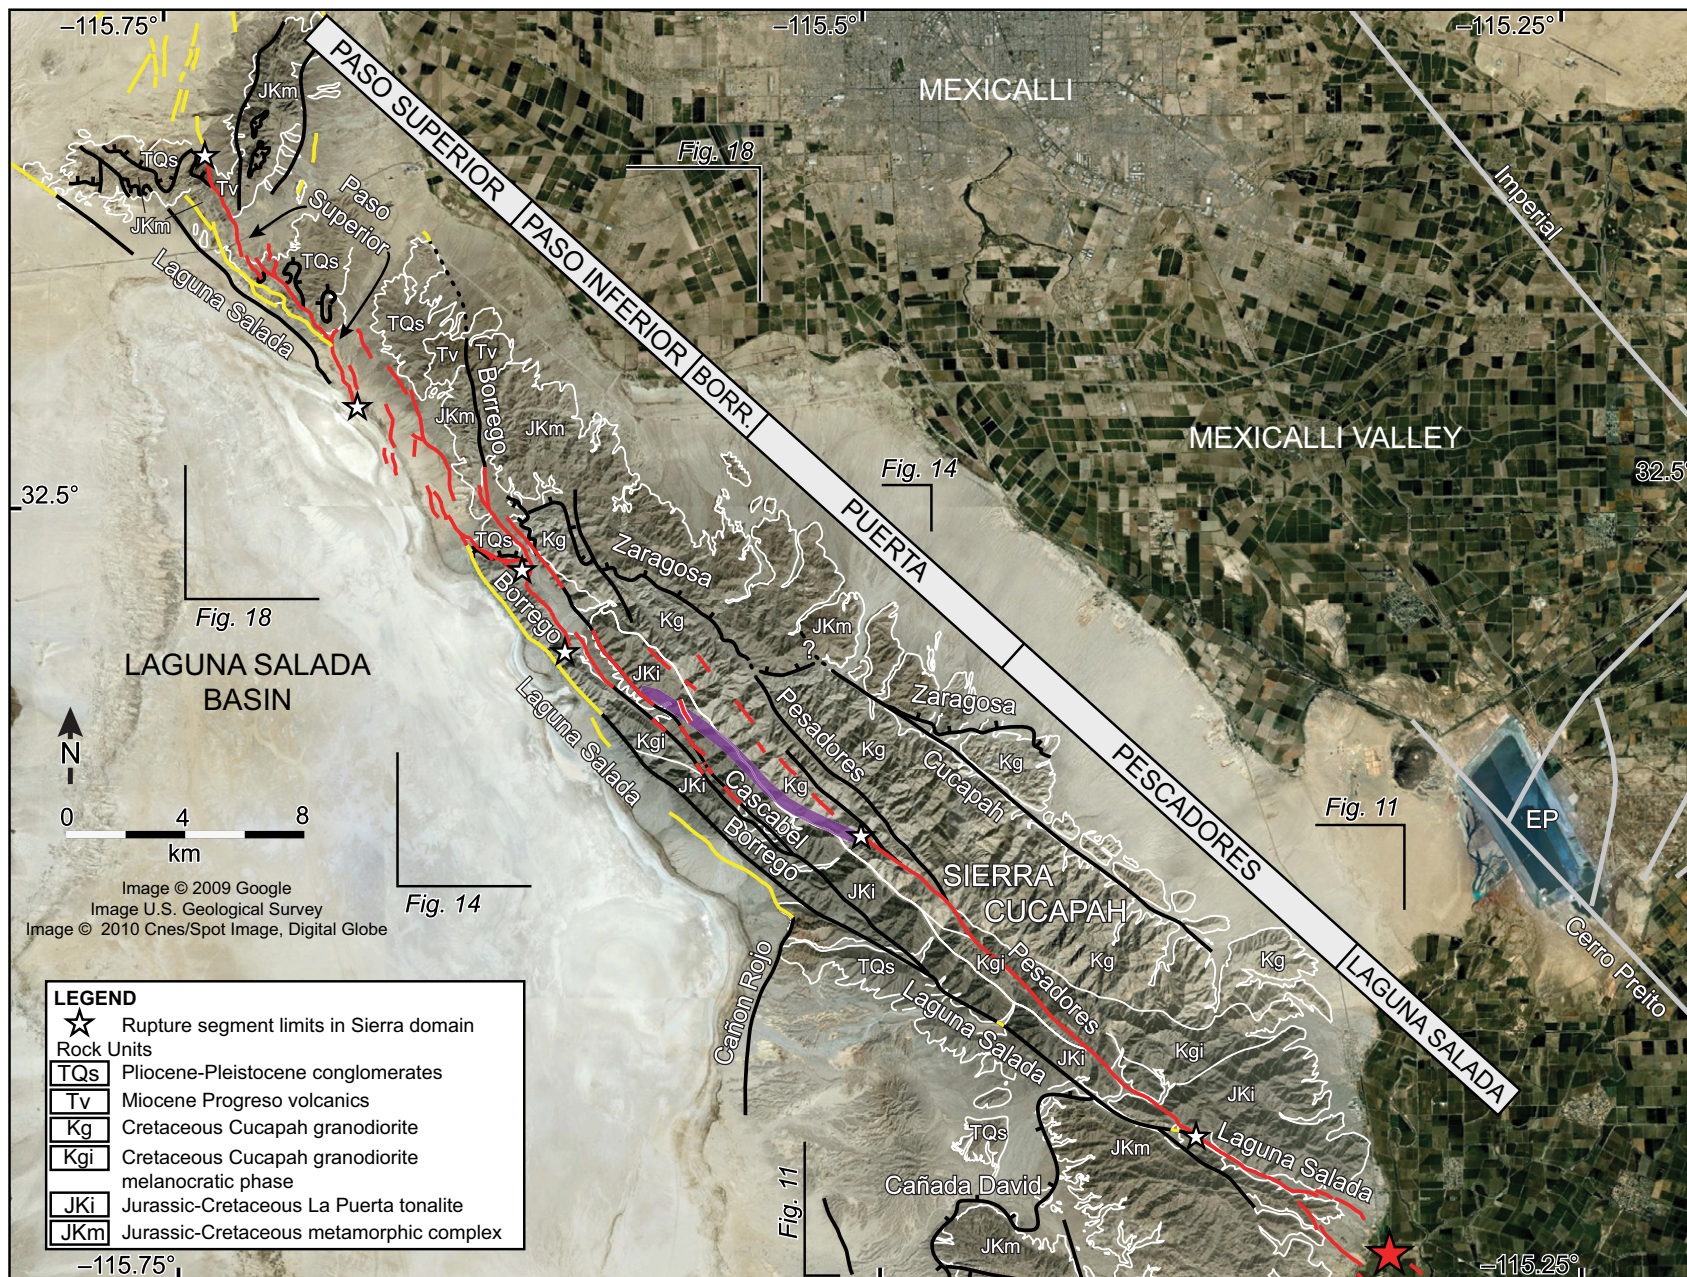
−115.75°
−115.5°
−115.25°
MEXICALLI
PASO SUPERIOR
PASO INFERIOR
BORR.
PUERTA
PESCADORES
LAGUNA SALADA
Fig. 18
Imperial
JKm
TQs
Tv
JKm
Paso Superior
TQs
Laguna Salada
TQs
Tv
Tv
Borrego
JKm
JKm
MEXICALLI VALLEY
Fig. 14
32.5°
32.5°
TQs
Kg
Zaragosa
Borrego
Kg
JKm
?
Fig. 18
LAGUNA SALADA BASIN
JKi
Zaragosa
Pesadores
Kg
Kg
Cucapah
Kgi
Laguna Salada
JKi
Cascabel
Kg
Fig. 11
EP
N
0
4
8
km
Borrego
JKi
SIERRA CUCAPAH
Image © 2009 Google
Image U.S. Geological Survey
Image © 2010 Cnes/Spot Image, Digital Globe
Fig. 14
Cerro Preito
Cañon Rojo
TQs
Kgi
Pesadores
Kg
Kg
Laguna Salada
Kgi
JKi
JKi
LEGEND
Rupture segment limits in Sierra domain
Rock Units
TQs Pliocene-Pleistocene conglomerates
Tv Miocene Progreso volcanics
Kg Cretaceous Cucapah granodiorite
Kgi Cretaceous Cucapah granodiorite melanocratic phase
JKi Jurassic-Cretaceous La Puerta tonalite
JKm Jurassic-Cretaceous metamorphic complex
TQs
JKm
Laguna Salada
Cañada David
Fig. 11
JKm
−115.75°
−115.25°